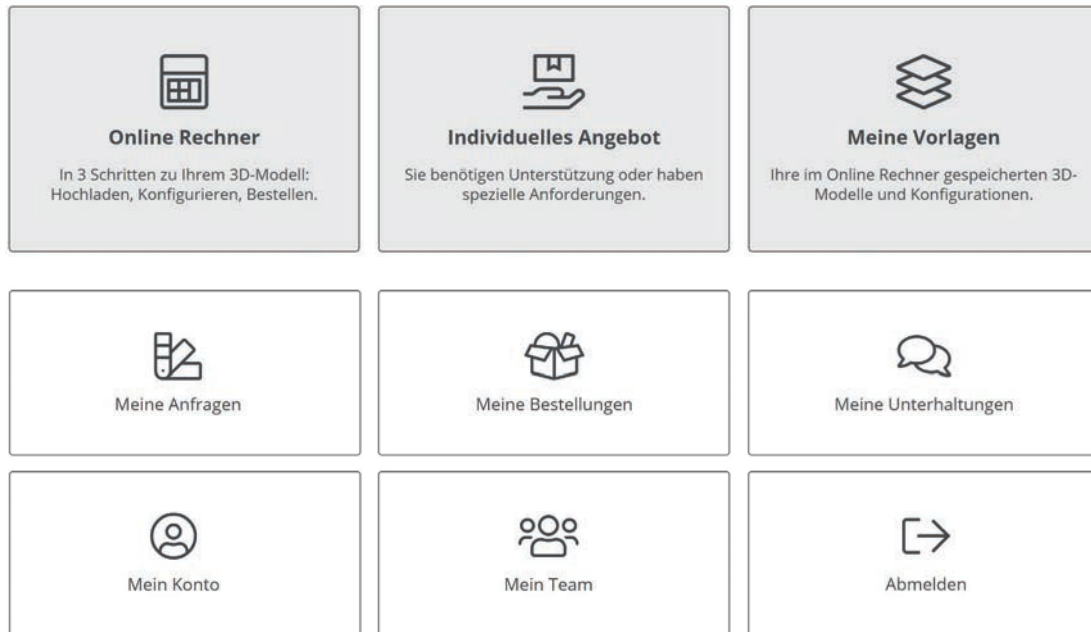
Online Rechner

In 3 Schritten zu Ihrem 3D-Modell: Hochladen, Konfigurieren, Bestellen.

Individuelles Angebot

Sie benötigen Unterstützung oder haben spezielle Anforderungen.

Meine Vorlagen

Ihre im Online Rechner gespeicherten 3D-Modelle und Konfigurationen.

Meine Anfragen

Meine Bestellungen

Meine Unterhaltungen

Mein Konto

Mein Team

Abmelden